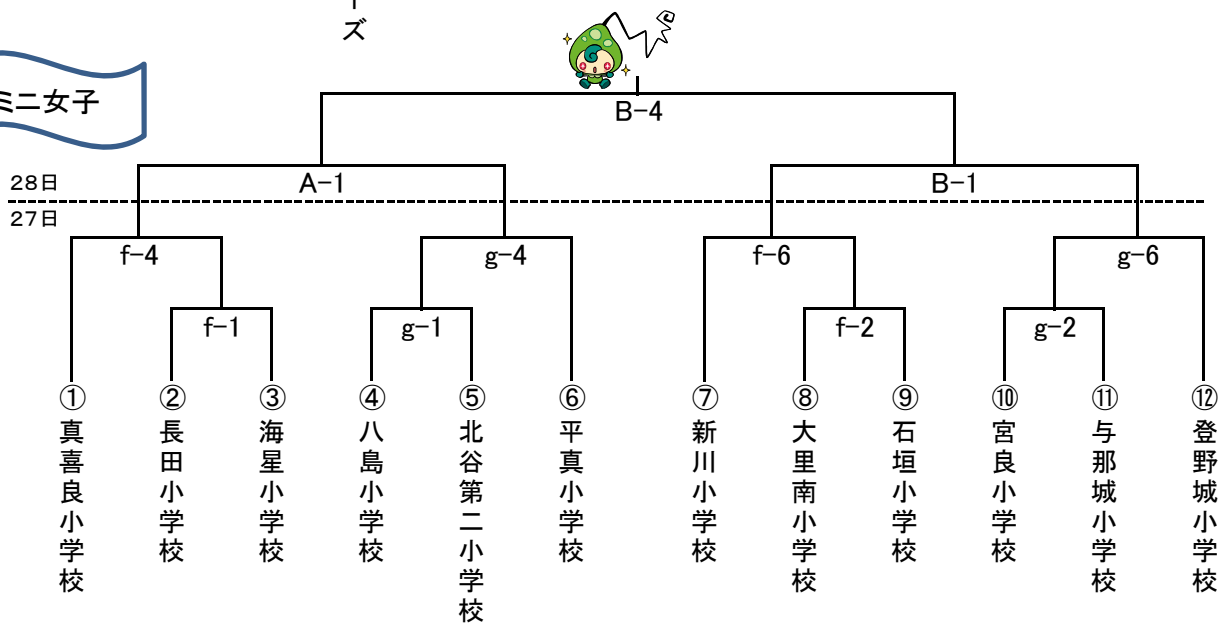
ーズ

ミニ女子

B−4

28日

A−1

B−1

27日

f−4

g−4

f−6

g−6

f−1

g−1

f−2

g−2

① 真喜良小学校
② 長田小学校
③ 海星小学校
④ 八島小学校
⑤ 北谷第二小学校
⑥ 平真小学校
⑦ 新川小学校
⑧ 大里南小学校
⑨ 石垣小学校
⑩ 宮良小学校
⑪ 与那城小学校
⑫ 登野城小学校